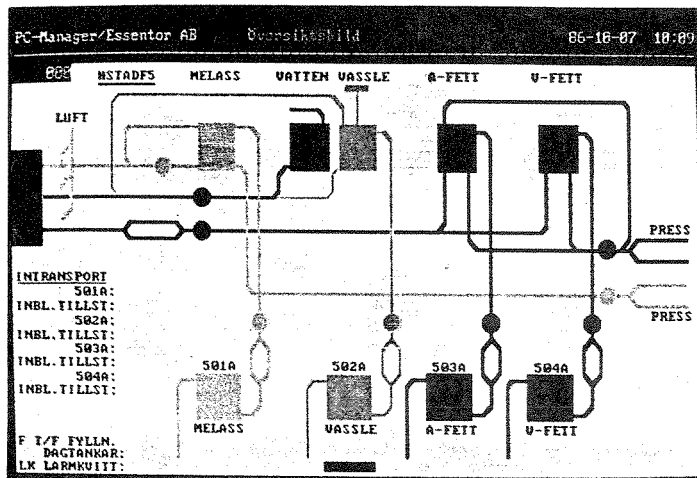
PC-Manager/Essentor AB Översiktsbild 86-10-07 10:09

008 HSTADFS MELASS VATTEN VASSLE A-FETT V-FETT

LUFT

PRESS

INTRANSPORT
501A:
INBL.TILLST:
502A:
INBL.TILLST:
503A:
INBL.TILLST:
504A:
INBL.TILLST:

PRESS

501A
MELASS

502A
VASSLE

503A
A-FETT

504A
V-FETT

F I/F FYLLN.
DAGTANKAR:
LK LARMKVITT: